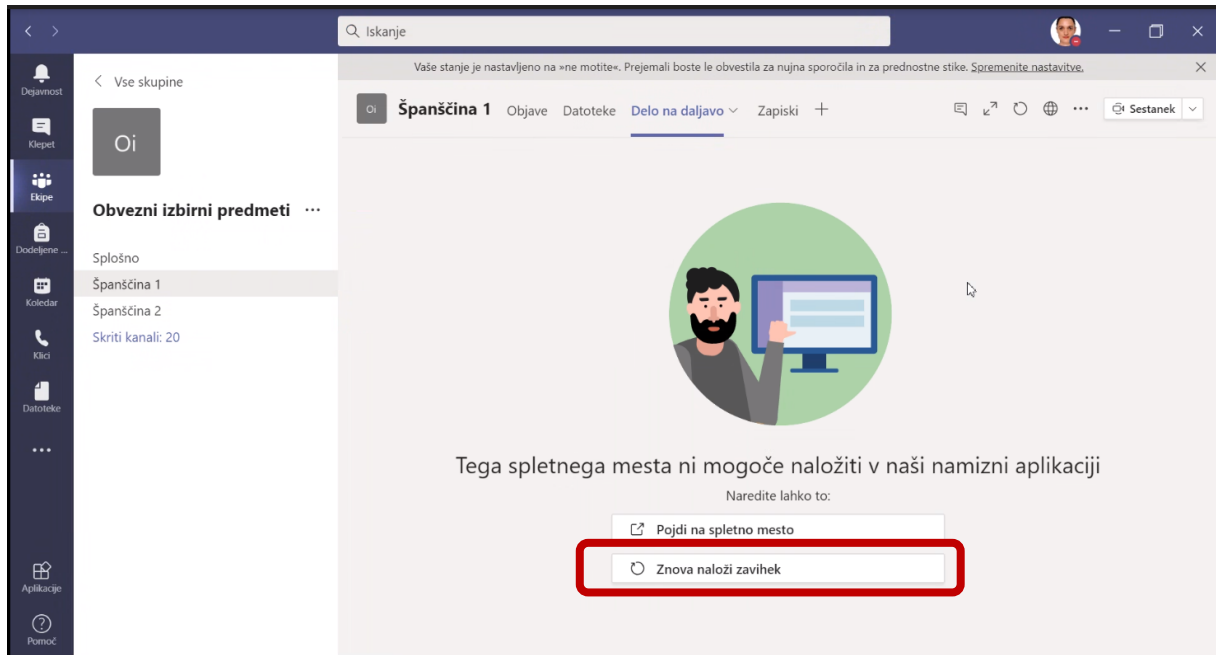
Iskanje

Vaše stanje je nastavljeno na »ne motite«. Prejemali boste le obvestila za nujna sporočila in za prednostne stike. Spremenite nastavitve.

Dejavnost
Klepet
Ekipe
Dodeljene ...
Koledar
Klici
Datoteke
...
Aplikacije
Pomoč

Vse skupine
Oi
Obvezni izbirni predmeti ...
Splošno
Španščina 1
Španščina 2
Skriti kanali: 20

Oi Španščina 1 Objave Datoteke Delo na daljavo Zapiski +
Sestanek

Tega spletnega mesta ni mogoče naložiti v naši namizni aplikaciji
Naredite lahko to:
Pojdi na spletno mesto
Znova naloži zavihek